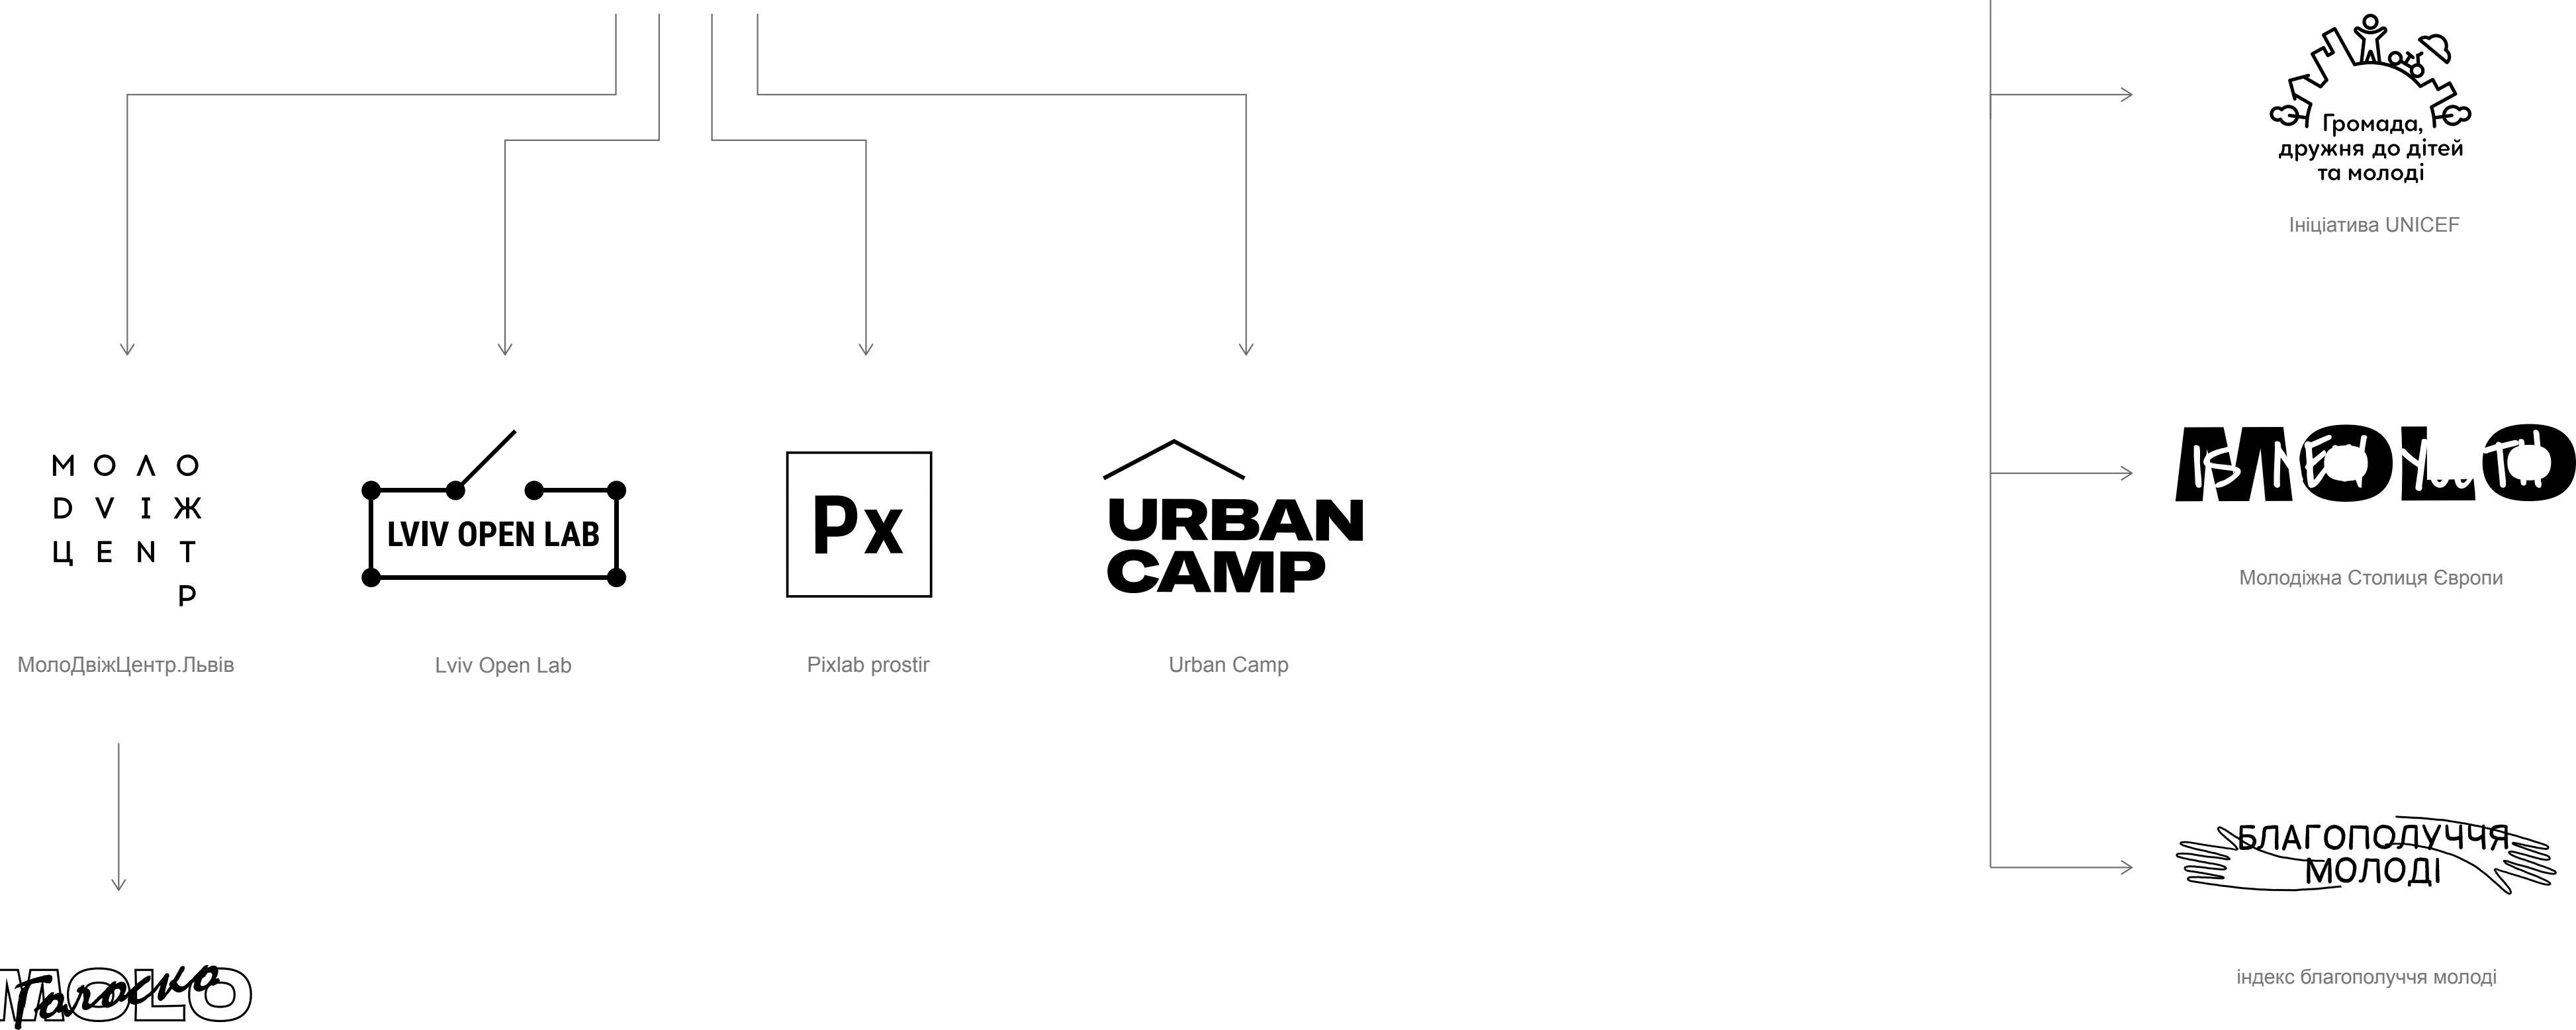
Громада, дружня до дітей та молоді

Ініціатива UNICEF

М О Л О
D V І Ж
Ц Е N Т
Р

LVIV OPEN LAB

Px

URBAN CAMP

MOLO IS NEW YOUTH

МолоДвіжЦентр.Львів

Lviv Open Lab

Pixlab prostir

Urban Camp

Молодіжна Столиця Європи

БЛАГОПОЛУЧЧЯ МОЛОДІ

MOLO Галасно

індекс благополуччя молоді